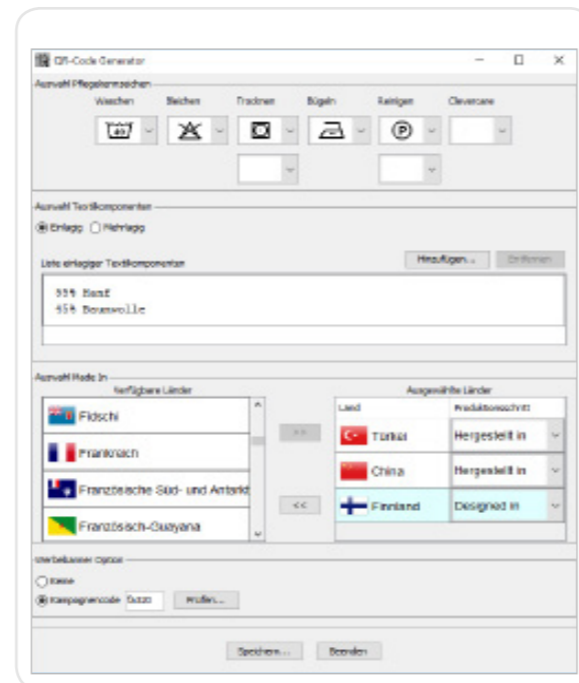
QR-Code Generator

Auswahl Pflegekennzeichen

Waschen Bleichen Trocknen Bügeln Reinigen Clevercare

Auswahl Textilkomponenten

Einlagig Mehrlagig

Liste einlagiger Textilkomponenten

Hinzufügen... Entfernen

55% Hanf
45% Baumwolle

Auswahl Made In

Verfügbare Länder

Fidschi
Frankreich
Französische Süd- und Antarkt
Französisch-Guayana

>>
<<

Ausgewählte Länder

| Land | Produktionsschritt |
|---|---|
| Türkei | Hergestellt in |
| China | Hergestellt in |
| Finnland | Designed in |

Werbebanner Option

Keine
Kampagnencode 5x320 Prüfen...

Speichern... Beenden